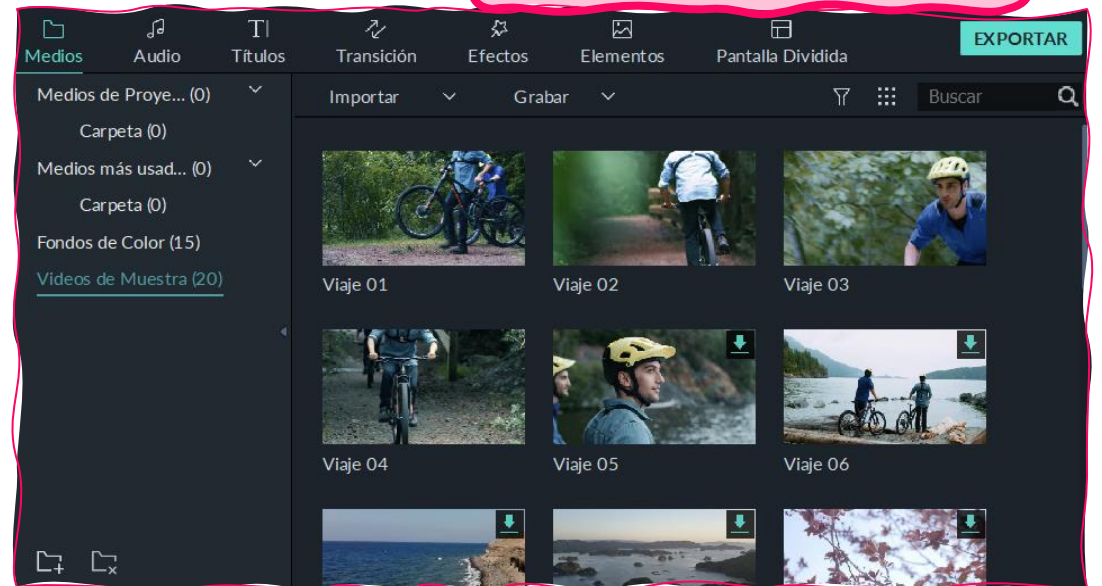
Medios
Audio
Títulos
Transición
Efectos
Elementos
Pantalla Dividida
EXPORTAR

Medios de Proye... (0)
Carpeta (0)
Medios más usad... (0)
Carpeta (0)
Fondos de Color (15)
Videos de Muestra (20)

Importar
Grabar
Buscar

Viaje 01
Viaje 02
Viaje 03
Viaje 04
Viaje 05
Viaje 06